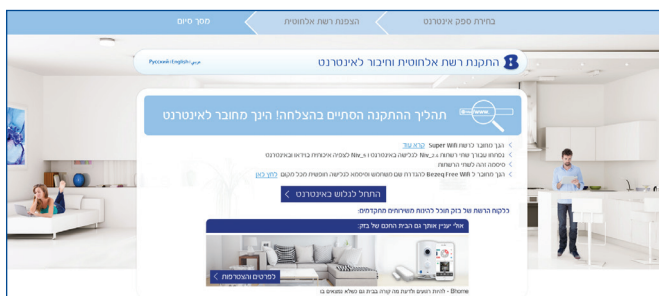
בחירת ספק אינטרנט
הצפנת רשת אלחוטית
מסך סיום

התקנת רשת אלחוטית וחיבור לאינטרנט
Русский | English | عربي

תהליך ההתקנה הסתיים בהצלחה! הינך מחובר לאינטרנט
www.

הנך מחובר לרשת Super Wifi קרא עוד
במחשב עבור שתי רשתות ב-Niv_ לגלישה אינטרנט ו-Niv_x לצפיה איכותית בוידאו ואינטרנט
סיסמה זהה לשתי הרשתות
הנך מחובר ל-Bezeq Free Wifi להגדרת שם משתמש וסיסמה לגלישה חופשית מכל מקום לחץ כאן

התחל לגלוש באינטרנט

ללקוח הרשת של בזק תוכל להינות משירותים מתקדמים:

אולי יעניין אותך גם הבית החכם של בזק:

לפרטים והצטרפות

Bhome - לחיות רגועים ולדעת מה קורה בבית גם כשלא נמצאים בו